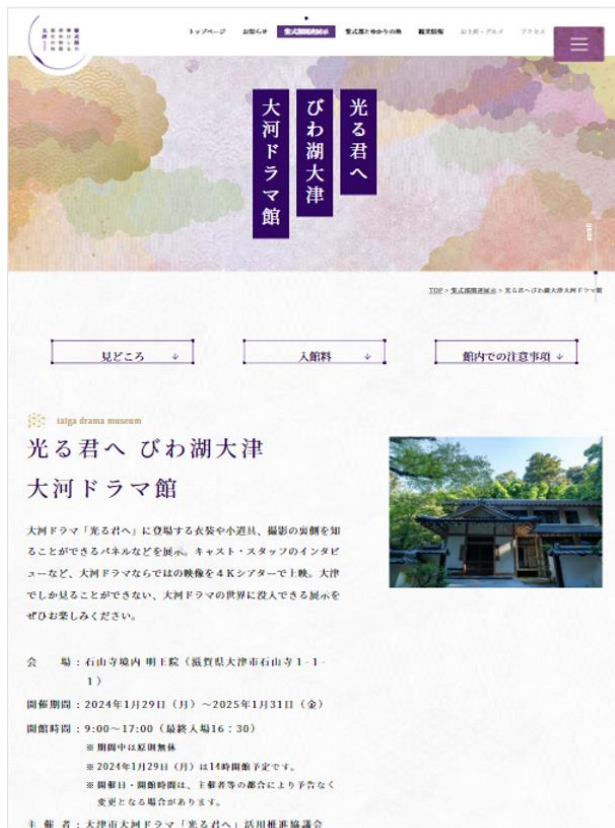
トップページ　お知らせ　紫式部関連展示　紫式部とゆかりの地　観光情報　おすすめ・グルメ　アクセス

光る君へ
びわ湖大津
大河ドラマ館

TOP > 紫式部関連展示 > 光る君へびわ湖大津大河ドラマ館

見どころ　↓

入館料　↓

館内での注意事項　↓

taiga drama museum

光る君へ びわ湖大津
大河ドラマ館

大河ドラマ「光る君へ」に登場する衣装や小道具、撮影の裏側を知ることができるパネルなどを展示。キャスト・スタッフのインタビューなど、大河ドラマならではの映像を４Ｋシアターで上映。大津でしか見ることができない、大河ドラマの世界に没入できる展示をぜひお楽しみください。

会　　場：石山寺境内 明王院（滋賀県大津市石山寺１-１-１）

開催期間：2024年1月29日（月）～2025年1月31日（金）

開館時間：9:00～17:00（最終入場16：30）
※期間中は原則無休
※2024年1月29日（月）は14時開館予定です。
※開催日・開館時間は、主催者等の都合により予告なく変更となる場合があります。

主　催　者：大津市大河ドラマ「光る君へ」活用推進協議会